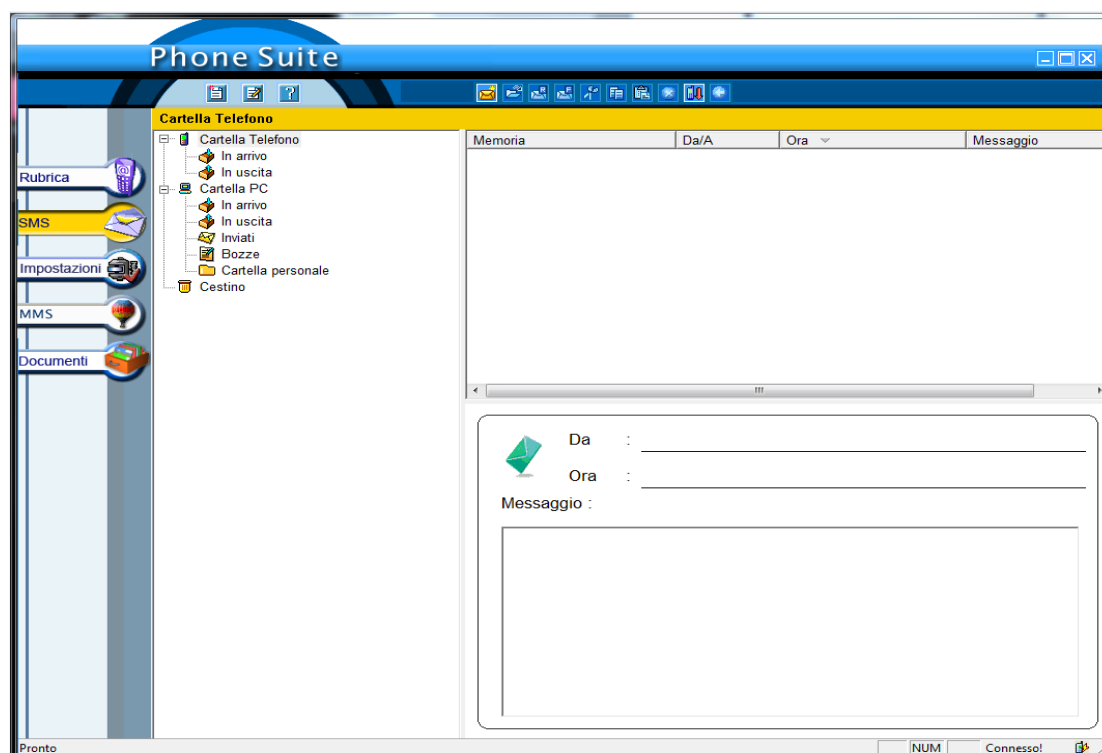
Phone Suite

Rubrica
SMS
Impostazioni
MMS
Documenti

Cartella Telefono

Cartella Telefono
In arrivo
In uscita
Cartella PC
In arrivo
In uscita
Inviati
Bozze
Cartella personale
Cestino

| Memoria | Da/A | Ora | Messaggio |
|---|---|---|---|

Da :
Ora :
Messaggio :

Pronto
NUM
Connesso!